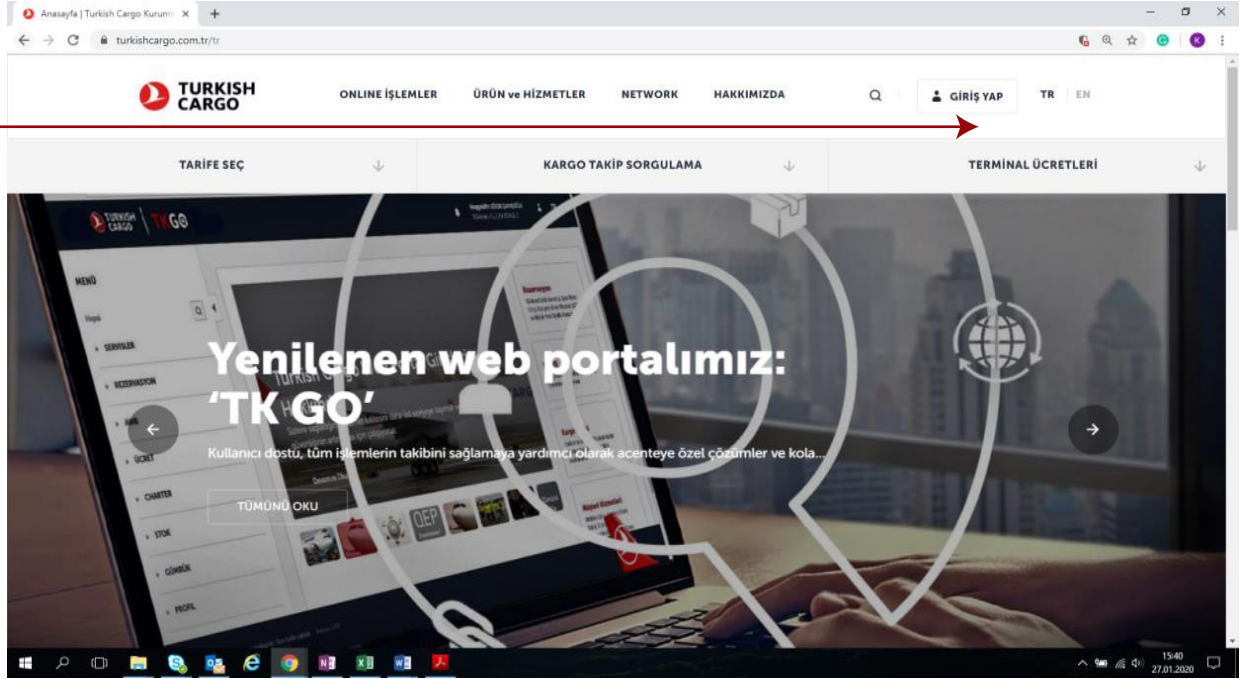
Anasayfa | Turisk Cargo Kurum ×

turkishcargo.com.tr/tr

TURKISH CARGO

ONLINE İŞLEMLER ÜRÜN ve HİZMETLER NETWORK HAKKIMIZDA

GİRİŞ YAP TR EN

TARİFE SEÇ

KARGO TAKİP SORGULAMA

TERMİNAL ÜCRETLERİ

TURKISH CARGO TKGO

MENÜ

SERVİSLER

REZERVASYON

ÜCRET

CHARTER

STOK

GÜMRÜK

PROFİL

Yenilenen web portalımız: 'TK GO'

Kullanıcı dostu, tüm işlemlerin takibini sağlamaya yardımcı olarak acenteye özel çözümler ve kola...

TÜMÜNÜ OKU

15:40
27.01.2020